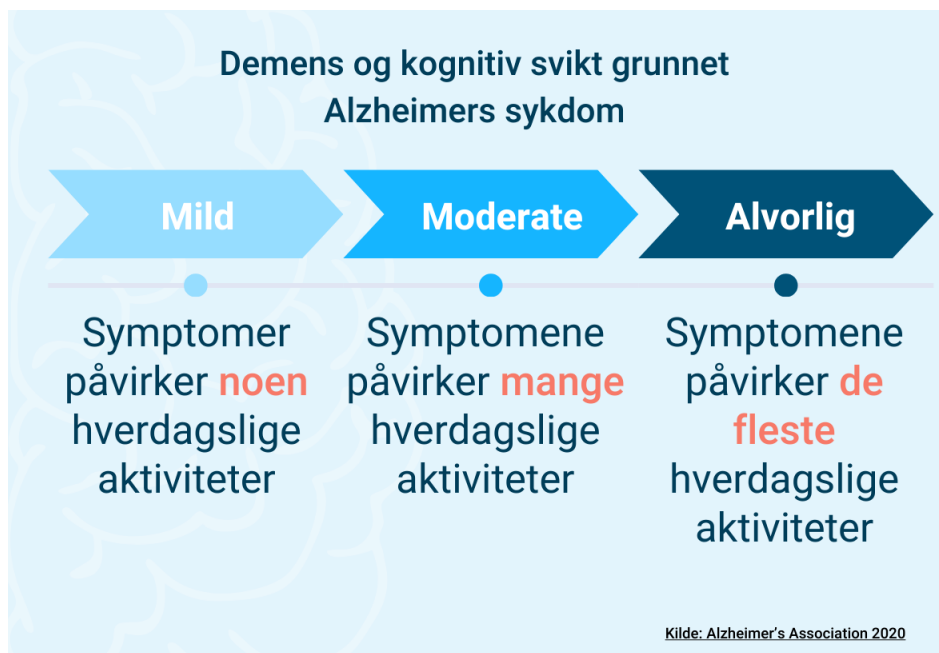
Demens og kognitiv svikt grunnet Alzheimers sykdom

Mild

Moderate

Alvorlig

Symptomer påvirker noen hverdagslige aktiviteter

Symptomene påvirker mange hverdagslige aktiviteter

Symptomene påvirker de fleste hverdagslige aktiviteter

Kilde: Alzheimer's Association 2020